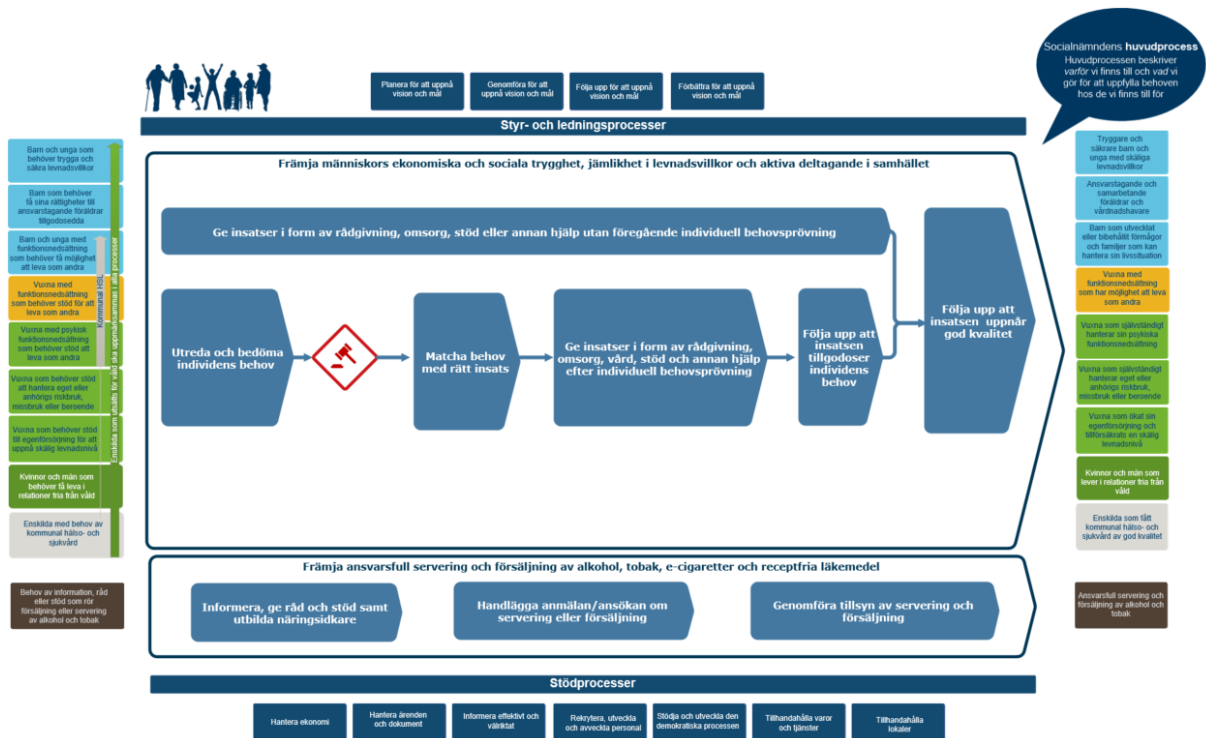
Socialnämndens **huvudprocess**
Huvudprocessen beskriver *varför* vi finns till och *vad* vi gör för att uppfylla behoven hos de vi finns till för

Planera för att uppnå vision och mål

Genomföra för att uppnå vision och mål

Följa upp för att uppnå vision och mål

Förbättra för att uppnå vision och mål

Styr- och ledningsprocesser

Barn och unga som behöver trygga och säkra levnadsvillkor

Barn som behöver få sina rättigheter till ansvarstagande föräldrar tillgodosedda

Barn och unga med funktionsnedsättning som behöver få möjlighet att leva som andra

Vuxna med funktionsnedsättning som behöver stöd för att leva som andra

Vuxna med psykisk funktionsnedsättning som behöver stöd att leva som andra

Vuxna som behöver stöd att hantera eget eller anhörigs riskbruk, missbruk eller beroende

Vuxna som behöver stöd till egenförsörjning för att uppnå skälig levnadsnivå

Kvinnor och män som behöver få leva i relationer fria från våld

Enskilda med behov av kommunal hälso- och sjukvård

Enskilda som utsatts för våld ska uppmärksammas i alla processer

Kommunal HSL

Främja människors ekonomiska och sociala trygghet, jämlikhet i levnadsvillkor och aktiva deltagande i samhället

Ge insatser i form av rådgivning, omsorg, stöd eller annan hjälp utan föregående individuell behovsprövning

Utreda och bedöma individens behov

Matcha behov med rätt insats

Ge insatser i form av rådgivning, omsorg, vård, stöd och annan hjälp efter individuell behovsprövning

Följa upp att insatsen tillgodoser individens behov

Följa upp att insatsen uppnår god kvalitet

Tryggare och säkrare barn och unga med skäliga levnadsvillkor

Ansvarstagande och samarbetande föräldrar och vårdnadshavare

Barn som utvecklat eller bibehållit förmågor och familjer som kan hantera sin livssituation

Vuxna med funktionsnedsättning som har möjlighet att leva som andra

Vuxna som självständigt hanterar sin psykiska funktionsnedsättning

Vuxna som självständigt hanterar eget eller anhörigs riskbruk, missbruk eller beroende

Vuxna som ökat sin egenförsörjning och tillförsäkrats en skälig levnadsnivå

Kvinnor och män som lever i relationer fria från våld

Enskilda som fått kommunal hälso- och sjukvård av god kvalitet

Behov av information, råd eller stöd som rör försäljning eller servering av alkohol och tobak

Främja ansvarsfull servering och försäljning av alkohol, tobak, e-cigaretter och receptfria läkemedel

Informera, ge råd och stöd samt utbilda näringsidkare

Handlägga anmälan/ansökan om servering eller försäljning

Genomföra tillsyn av servering och försäljning

Ansvarsfull servering och försäljning av alkohol och tobak

Stödprocesser

Hantera ekonomi

Hantera ärenden och dokument

Informera effektivt och värdigt

Rekrytera, utveckla och avveckla personal

Stödja och utveckla den demokratiska processen

Tillhandahålla varor och tjänster

Tillhandahålla lokaler